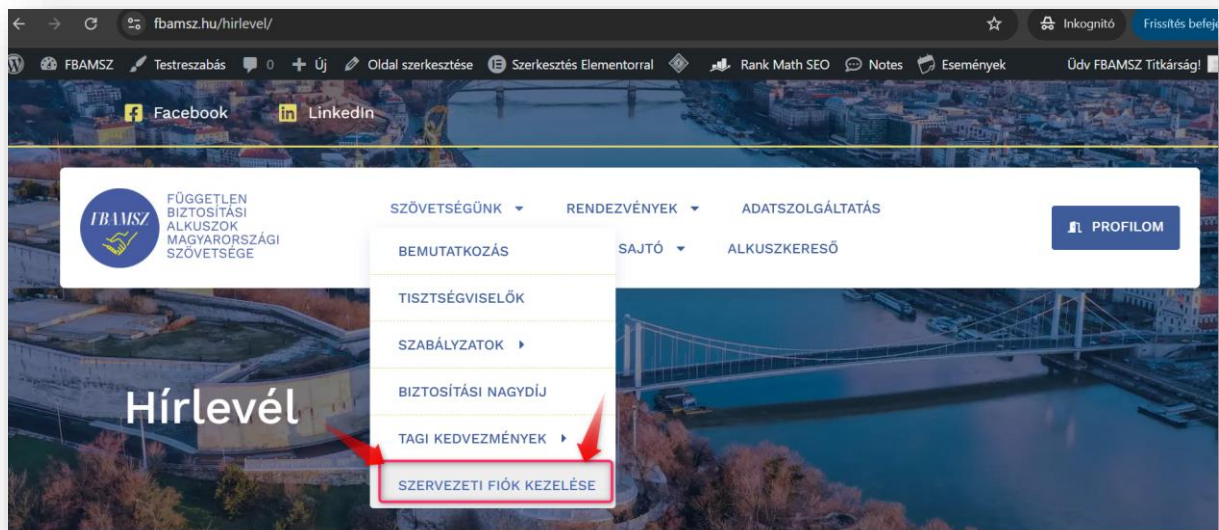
fbamsz.hu/hirlevel/

Inkognitó Frissítés befej

FBAMSZ Testreszabás 0 Új Oldal szerkesztése Szerkesztés Elementorral Rank Math SEO Notes Események Üdv FBAMSZ Titkárság!

Facebook LinkedIn

FBAMSZ FÜGGETLEN BIZTOSÍTÁSI ALKUSZOK MAGYARORSZÁGI SZÖVETSÉGE

SZÖVETSÉGÜNK RENDEZVÉNYEK ADATSZOLGÁLTATÁS

PROFILOM

BEMUTATKOZÁS SAJTÓ ALKUSZKERESŐ

TISZTSÉGVISELŐK

SZABÁLYZATOK

BIZTOSÍTÁSI NAGYDÍJ

Hírlevél

TAGI KEDVEZMÉNYEK

SZERVEZETI FIÓK KEZELÉSE